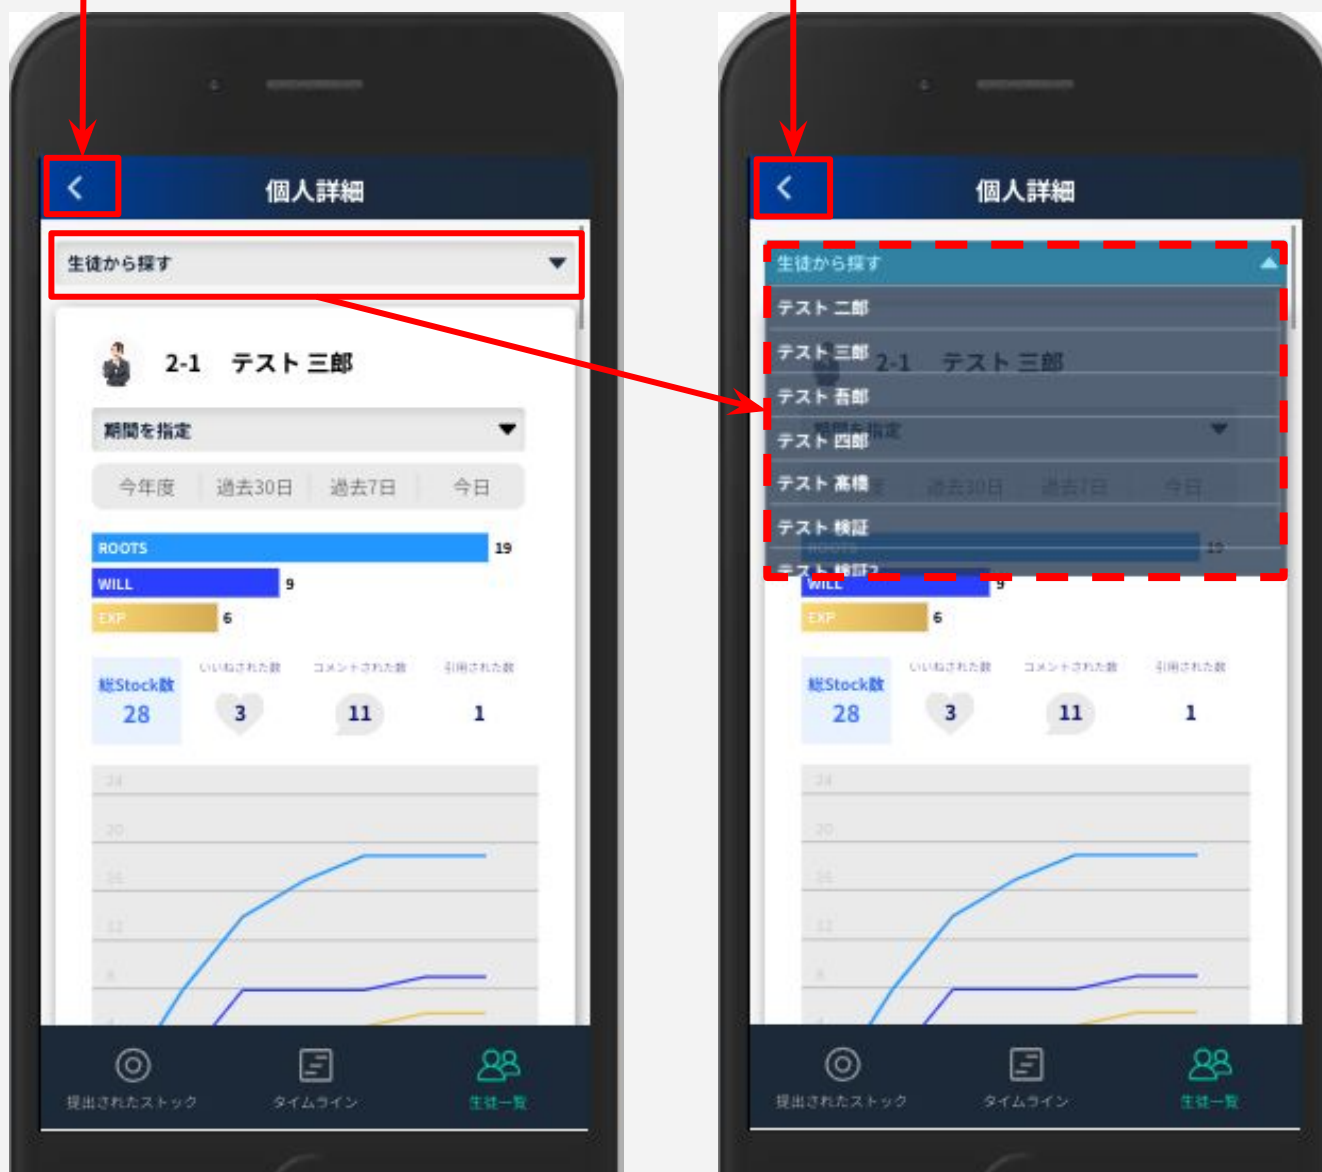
個人詳細

生徒から探す

2-1 テスト 三郎

期間を指定

今年度 | 過去30日 | 過去7日 | 今日

ROOTS 19
WILL 9
EXP 6

総Stock数 28
いいねされた数 3
コメントされた数 11
引用された数 1

24
20
16
12
8
4

提出されたストック
タイムライン
生徒一覧

個人詳細

生徒から探す
テスト 二郎
テスト 三郎
テスト 吾郎
テスト 四郎
テスト 高橋
テスト 検証
テスト 検証2

2-1 テスト 三郎

期間を指定

今年度 | 過去30日 | 過去7日 | 今日

ROOTS 19
WILL 9
EXP 6

総Stock数 28
いいねされた数 3
コメントされた数 11
引用された数 1

24
20
16
12
8
4

提出されたストック
タイムライン
生徒一覧